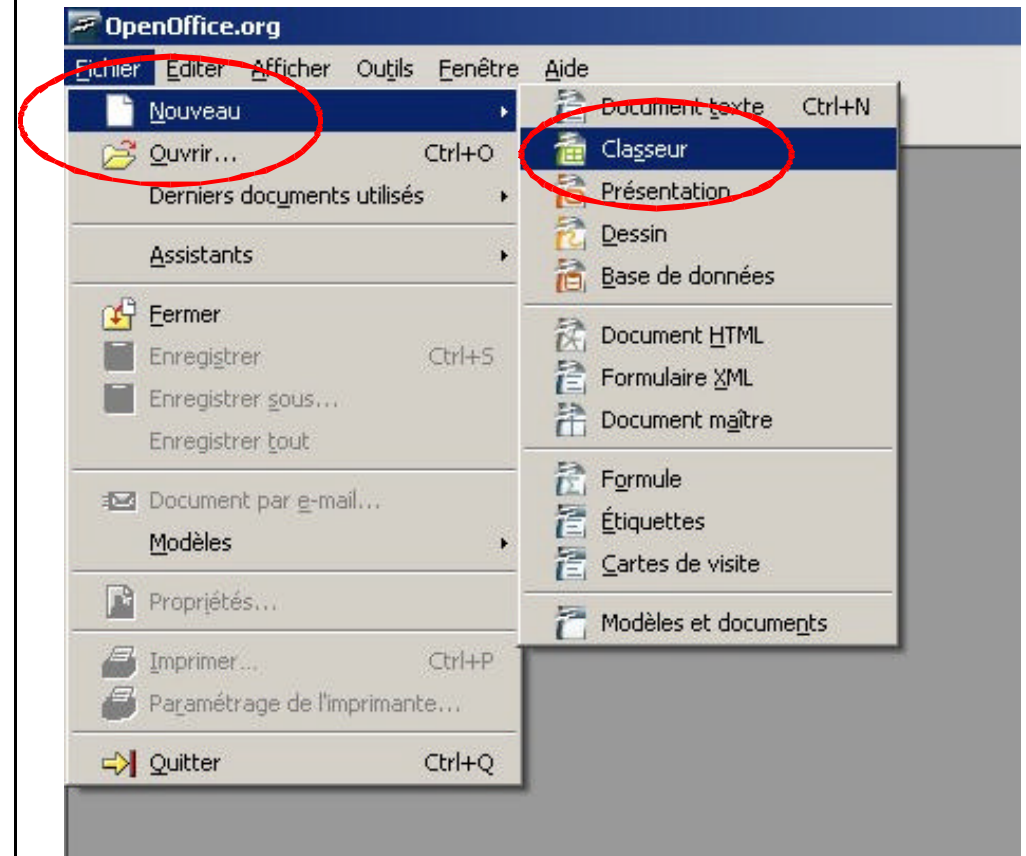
OpenOffice.org

Fichier Editer Afficher Outils Fenêtre Aide

Nouveau
Ouvrir... Ctrl+O
Derniers documents utilisés
Assistants
Fermer
Enregistrer Ctrl+S
Enregistrer sous...
Enregistrer tout
Document par e-mail...
Modèles
Propriétés...
Imprimer... Ctrl+P
Paramétrage de l'imprimante...
Quitter Ctrl+Q

Document texte Ctrl+N
Classeur
Présentation
Dessin
Base de données
Document HTML
Formulaire XML
Document maître
Formule
Étiquettes
Cartes de visite
Modèles et documents